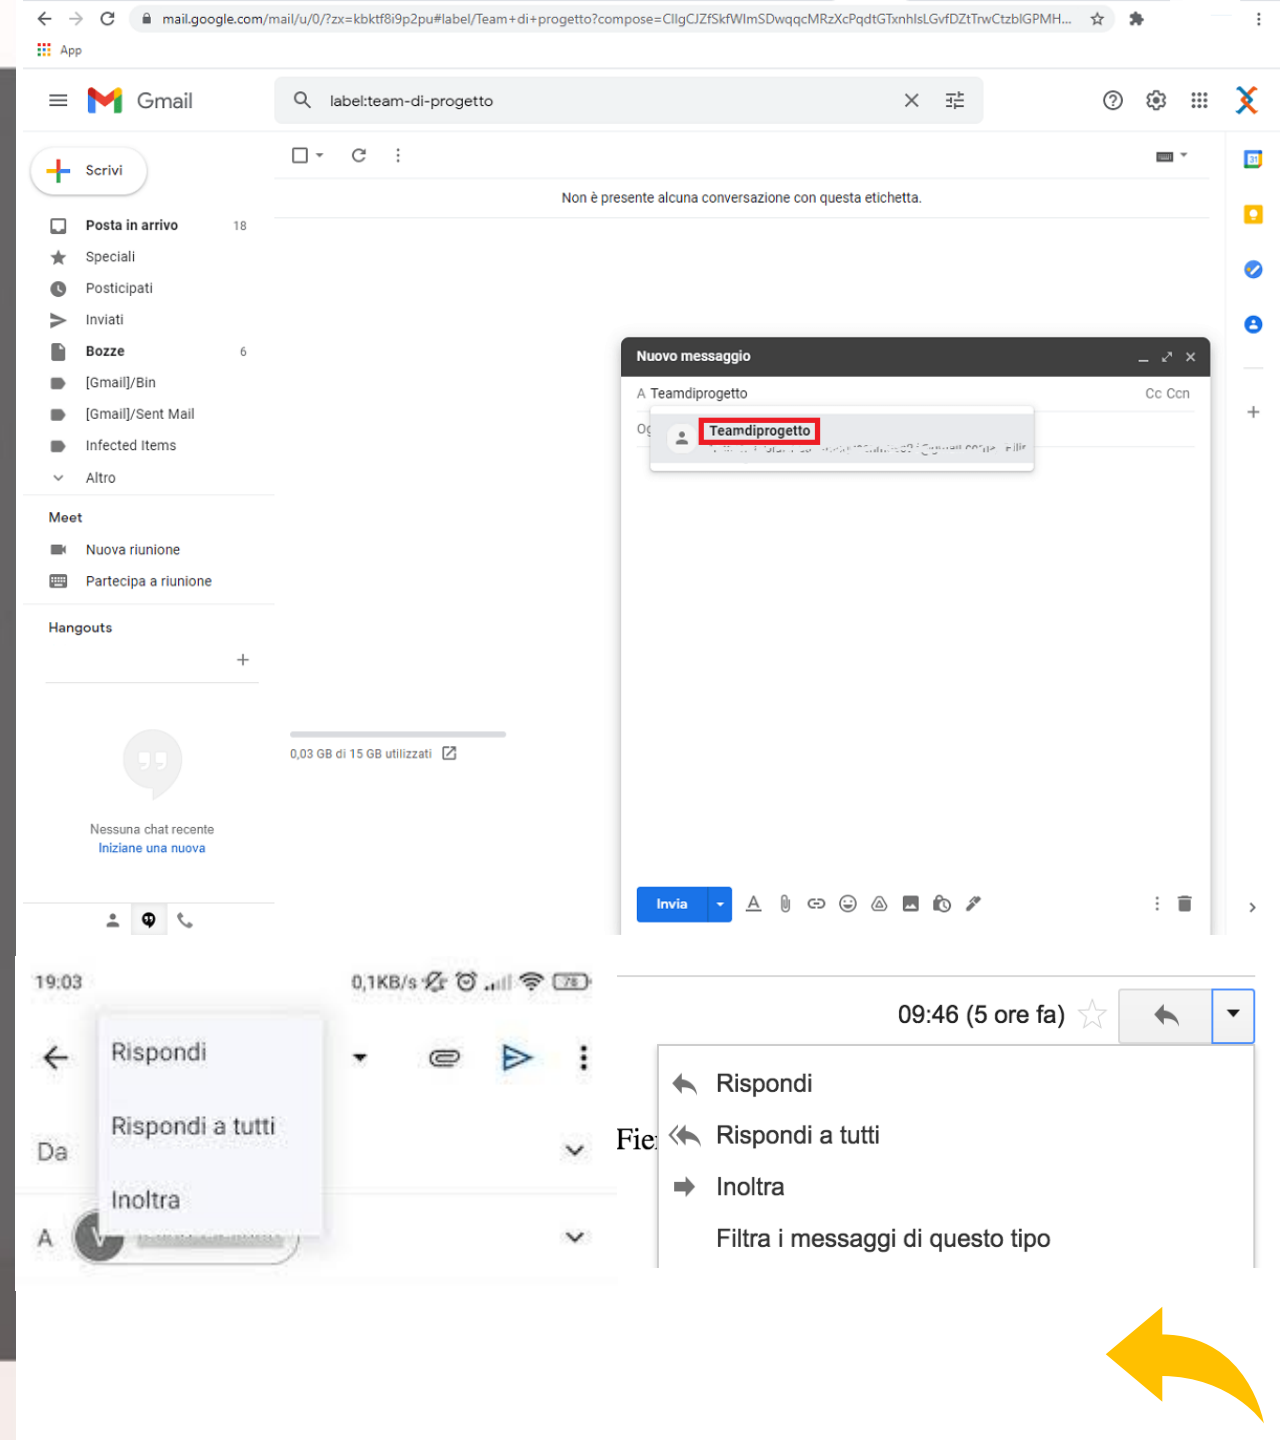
mail.google.com/mail/u/0/?zx=kbktf8i9p2pu#label/Team+di+progetto?compose=CllgCJZfSkfWlmSDwqqcMRzXcPqdtGTxnhlsLGvfDZtTrwCtzblGPMH...

App

Gmail

label:team-di-progetto

Scrivi

Posta in arrivo 18
Speciali
Posticipati
Inviati
Bozze 6
[Gmail]/Bin
[Gmail]/Sent Mail
Infected Items
Altro

Meet
Nuova riunione
Partecipa a riunione

Hangouts

Nessuna chat recente
Iniziane una nuova

Non è presente alcuna conversazione con questa etichetta.

0,03 GB di 15 GB utilizzati

Nuovo messaggio

A Teamdiprogetto

Cc Ccn

Og

Teamdiprogetto

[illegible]

Invia

19:03

0,1KB/s

Rispondi

Rispondi a tutti

Inoltra

Da

A

09:46 (5 ore fa)

Fie

Rispondi

Rispondi a tutti

Inoltra

Filtra i messaggi di questo tipo